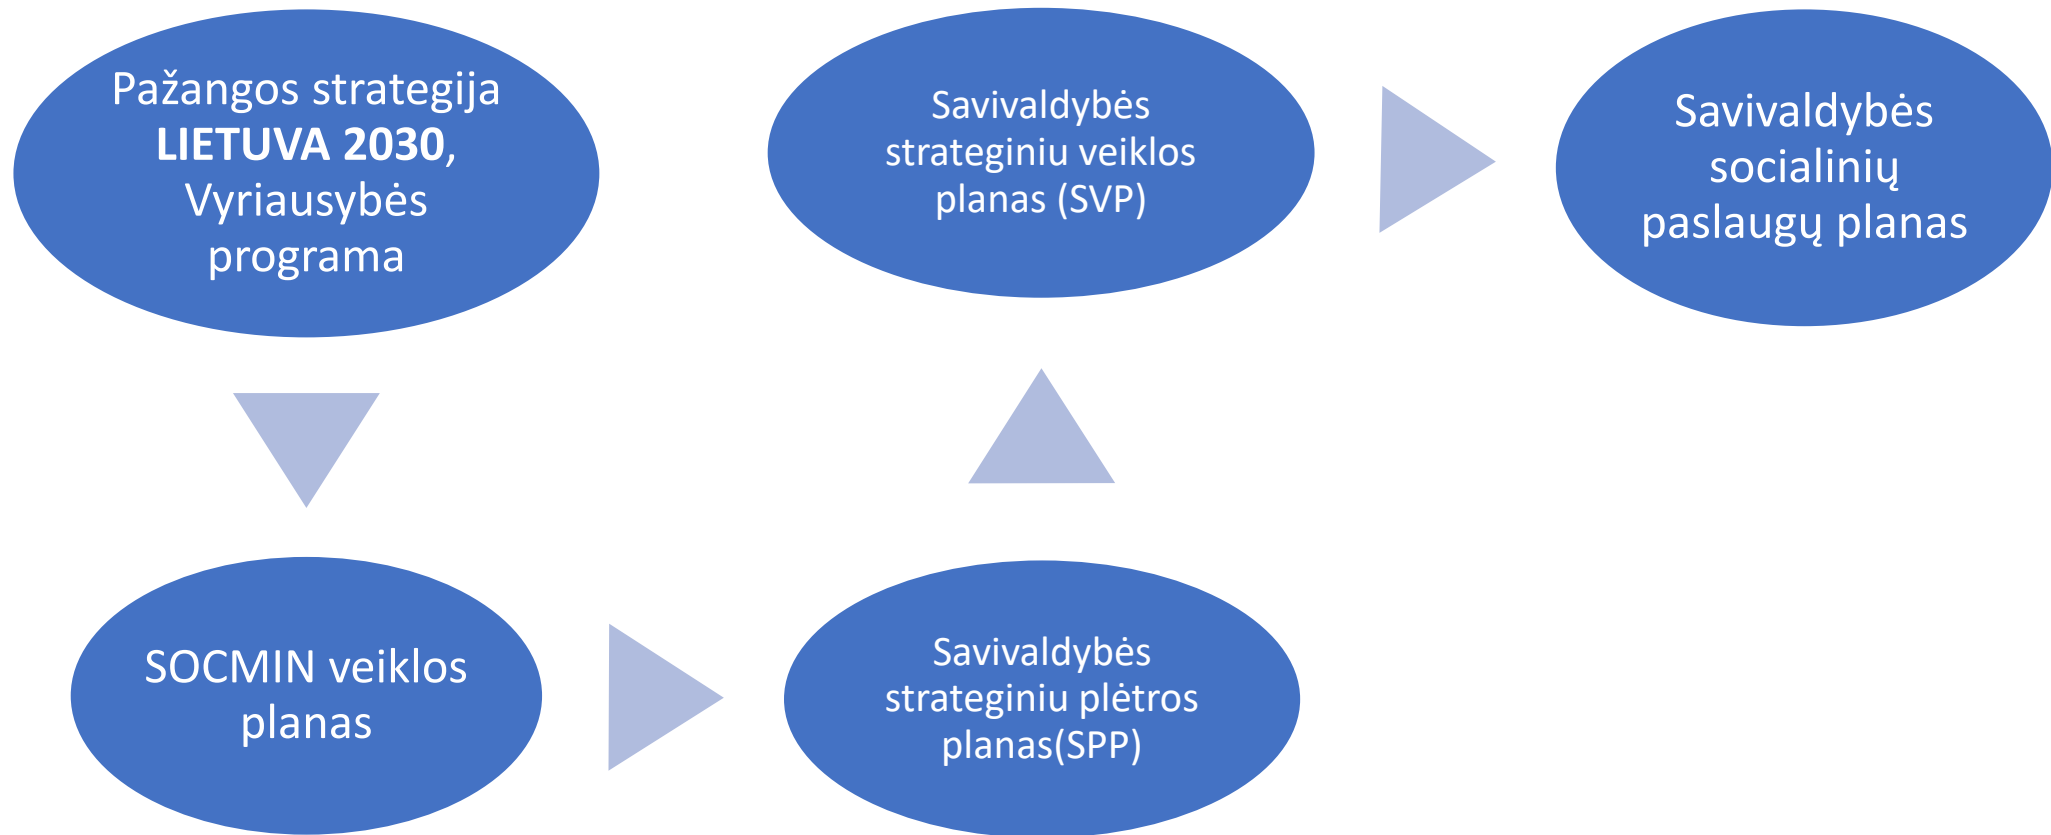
Pažangos strategija LIETUVA 2030, Vyriausybės programa

Savivaldybės strateginiu veiklos planas (SVP)

Savivaldybės socialinių paslaugų planas

SOCMIN veiklos planas

Savivaldybės strateginiu plėtros planas(SPP)